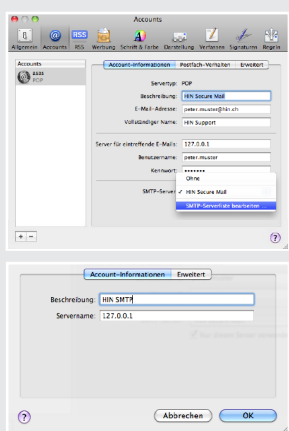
Accounts

Allgemein Accounts RSS Werbung Schrift & Farbe Darstellung Verfassen Signaturen Regeln

Accounts

Account-Informationen Postfach-Verhalten Erweitert

Servertyp: POP

Beschreibung: HIN Secure Mail

E-Mail-Adresse: peter.muster@hin.ch

Vollständiger Name: HIN Support

Server für eintreffende E-Mails: 127.0.0.1

Benutzername: peter.muster

Kennwort: •••••••

SMTP-Server

Ohne

✓ HIN Secure Mail

SMTP-Serverliste bearbeiten

+ −

?

Account-Informationen Erweitert

Beschreibung: HIN SMTP

Servername: 127.0.0.1

?

Abbrechen OK